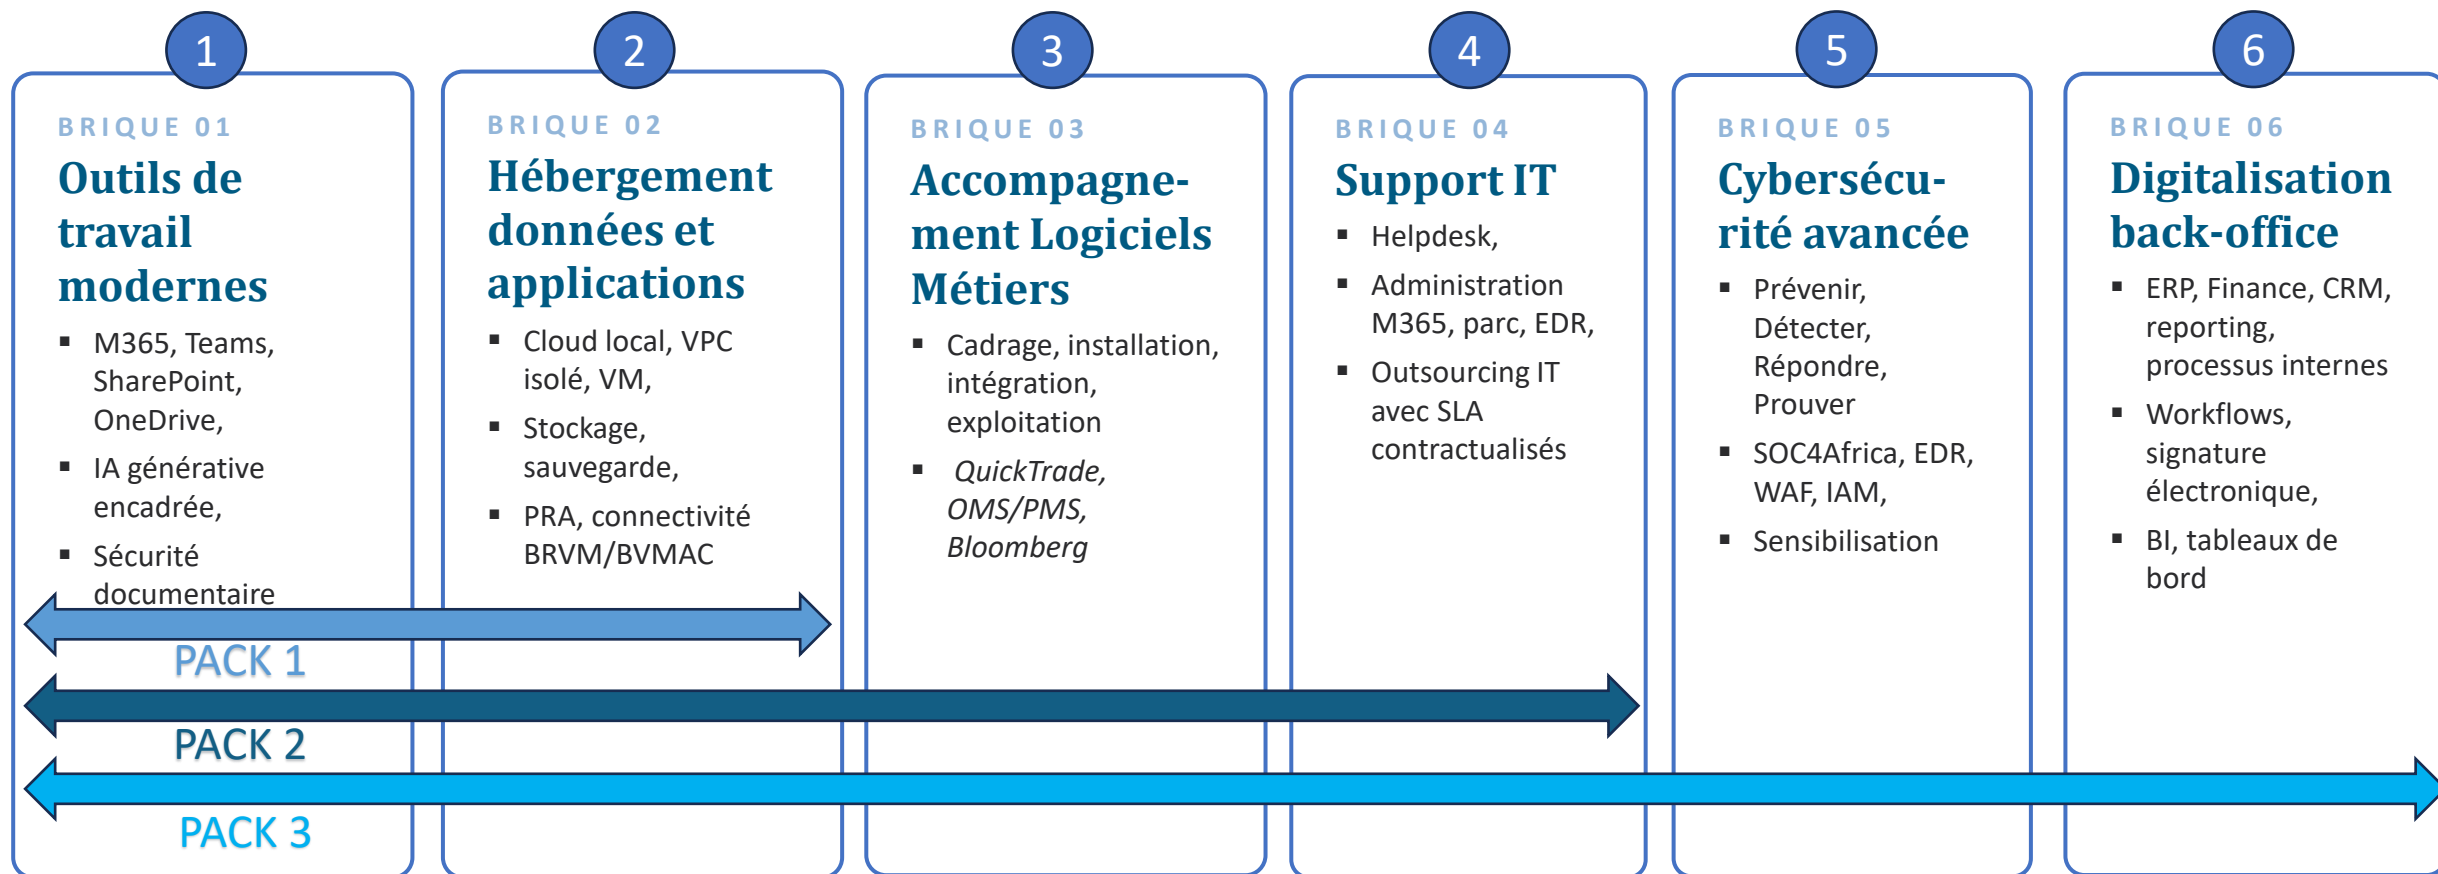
1

BRIQUE 01

Outils de travail modernes

- M365, Teams, SharePoint, OneDrive,
- IA générative encadrée,
- Sécurité documentaire

2

BRIQUE 02

Hébergement données et applications

- Cloud local, VPC isolé, VM,
- Stockage, sauvegarde,
- PRA, connectivité BRVM/BVMAC

3

BRIQUE 03

Accompagnement Logiciels Métiers

- Cadrage, installation, intégration, exploitation
- QuickTrade, OMS/PMS, Bloomberg

4

BRIQUE 04

Support IT

- Helpdesk,
- Administration M365, parc, EDR,
- Outsourcing IT avec SLA contractualisés

5

BRIQUE 05

Cybersécurité avancée

- Prévenir, Détecter, Répondre, Prouver
- SOC4Africa, EDR, WAF, IAM,
- Sensibilisation

6

BRIQUE 06

Digitalisation back-office

- ERP, Finance, CRM, reporting, processus internes
- Workflows, signature électronique,
- BI, tableaux de bord

PACK 1

PACK 2

PACK 3